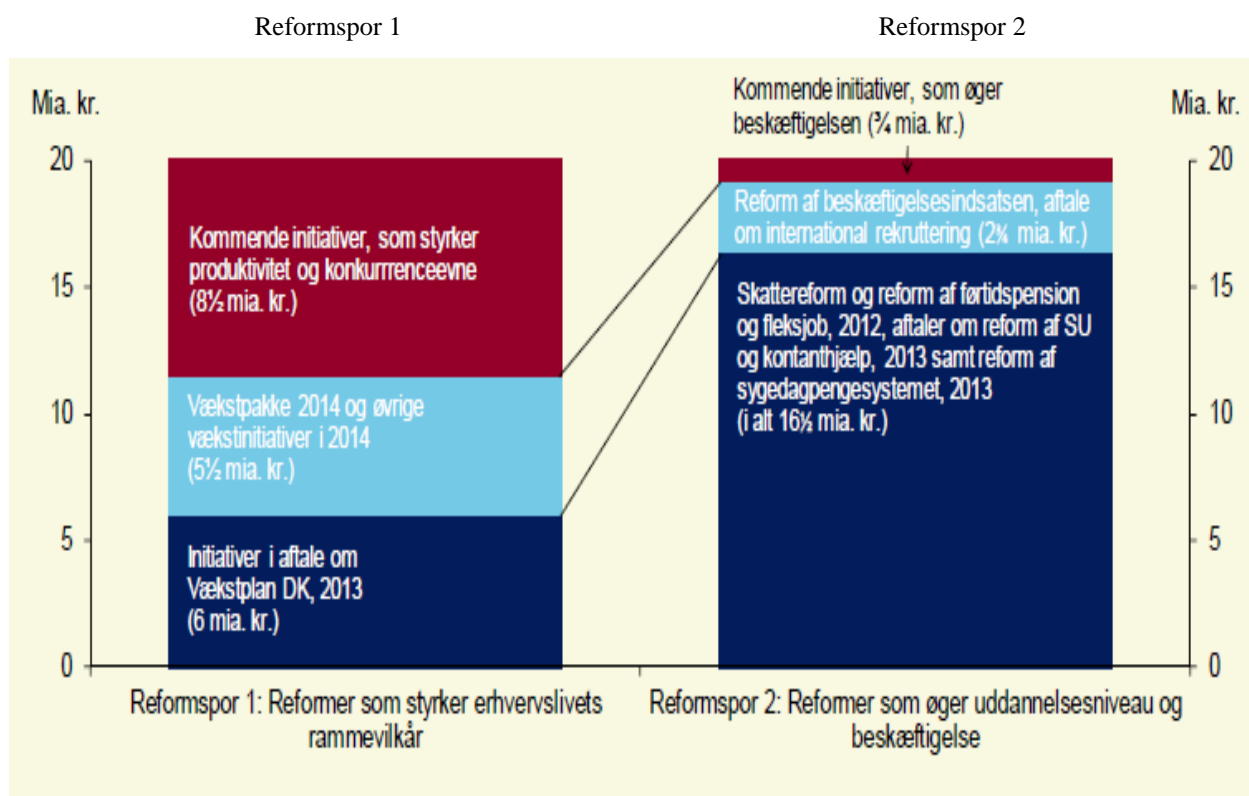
Reformspor 1

Reformspor 2

Mia. kr.

Mia. kr.

20
15
10
5
0

20
15
10
5
0

Kommende initiativer, som styrker produktivitet og konkurrenceevne (8½ mia. kr.)

Vækstpakke 2014 og øvrige vækstinitiativer i 2014 (5½ mia. kr.)

Initiativer i aftale om Vækstplan DK, 2013 (6 mia. kr.)

Kommende initiativer, som øger beskæftigelsen (¾ mia. kr.)

Reform af beskæftigelsesindsatsen, aftale om international rekruttering (2¾ mia. kr.)

Skattereform og reform af førtidspension og fleksjob, 2012, aftaler om reform af SU og kontanthjælp, 2013 samt reform af sygedagpengesystemet, 2013 (i alt 16½ mia. kr.)

Reformspor 1: Reformer som styrker erhvervslivets rammevilkår

Reformspor 2: Reformer som øger uddannelsesniveau og beskæftigelse